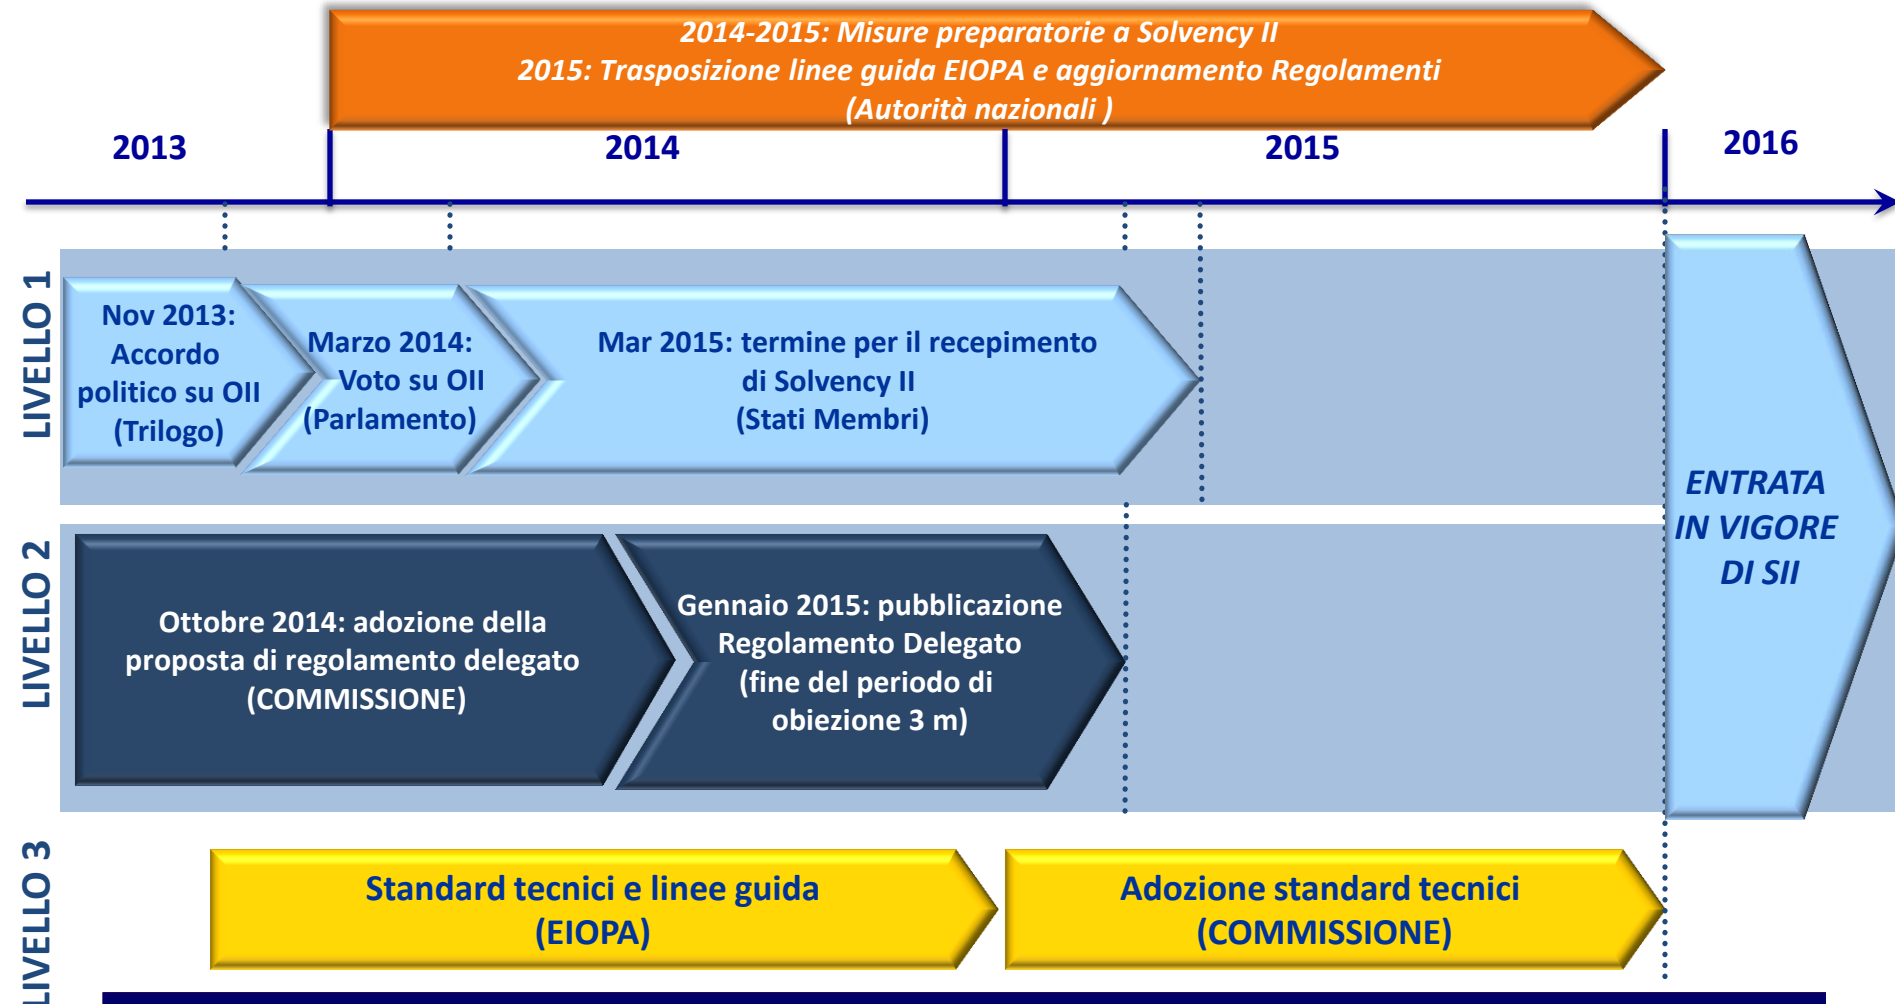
2014-2015: Misure preparatorie a Solvency II
2015: Trasposizione linee guida EIOPA e aggiornamento Regolamenti
(Autorità nazionali )

2013

2014

2015

2016

LIVELLO 1

Nov 2013: Accordo politico su OII (Trilogo)

Marzo 2014: Voto su OII (Parlamento)

Mar 2015: termine per il recepimento di Solvency II (Stati Membri)

ENTRATA IN VIGORE DI SII

LIVELLO 2

Ottobre 2014: adozione della proposta di regolamento delegato (COMMISSIONE)

Gennaio 2015: pubblicazione Regolamento Delegato (fine del periodo di obiezione 3 m)

LIVELLO 3

Standard tecnici e linee guida (EIOPA)

Adozione standard tecnici (COMMISSIONE)